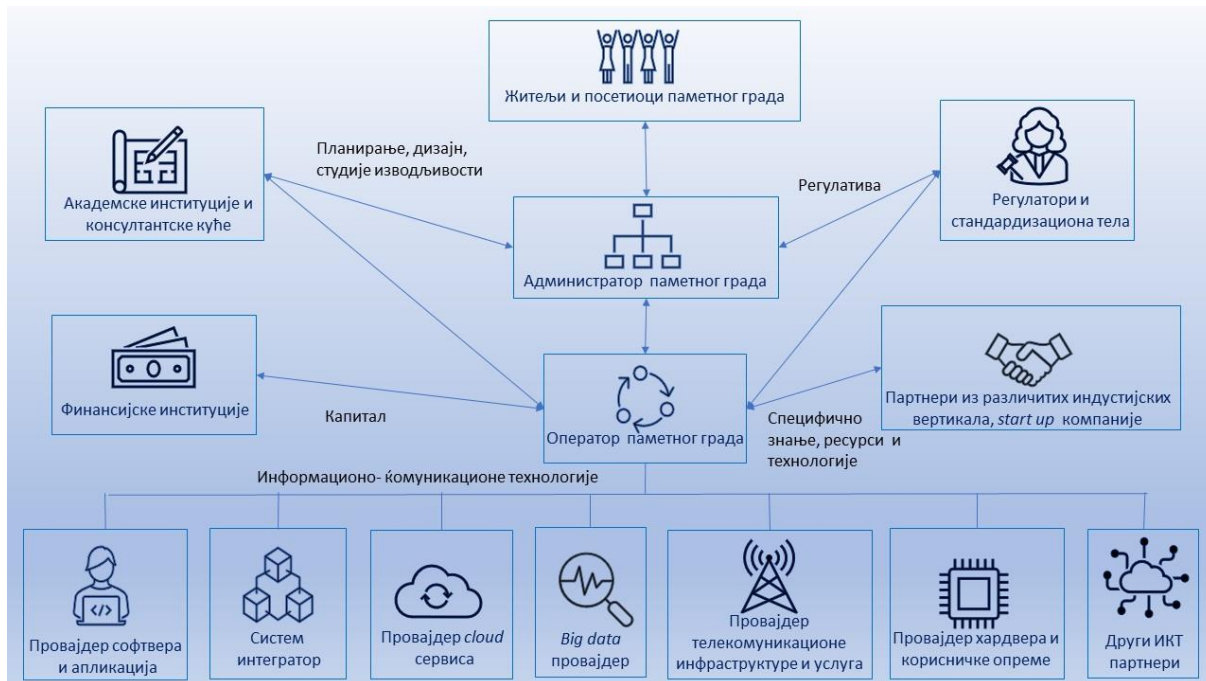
Житељи и посетиоци паметног града

Академске институције и консултантске куће

Планирање, дизајн, студије изводљивости

Регулатива

Регулатори и стандардизациона тела

Администратор паметног града

Финансијске институције

Капитал

Оператор паметног града

Партнери из различитих индустијских вертикала, *start up* компаније

Специфично знање, ресурси и технологије

Информационо- комуникационе технологије

Провајдер софтвера и апликација

Систем интегратор

Провајдер *cloud* сервиса

*Big data* провајдер

Провајдер телекомуникационе инфраструктуре и услуга

Провајдер хардвера и корисничке опреме

Други ИКТ партнери